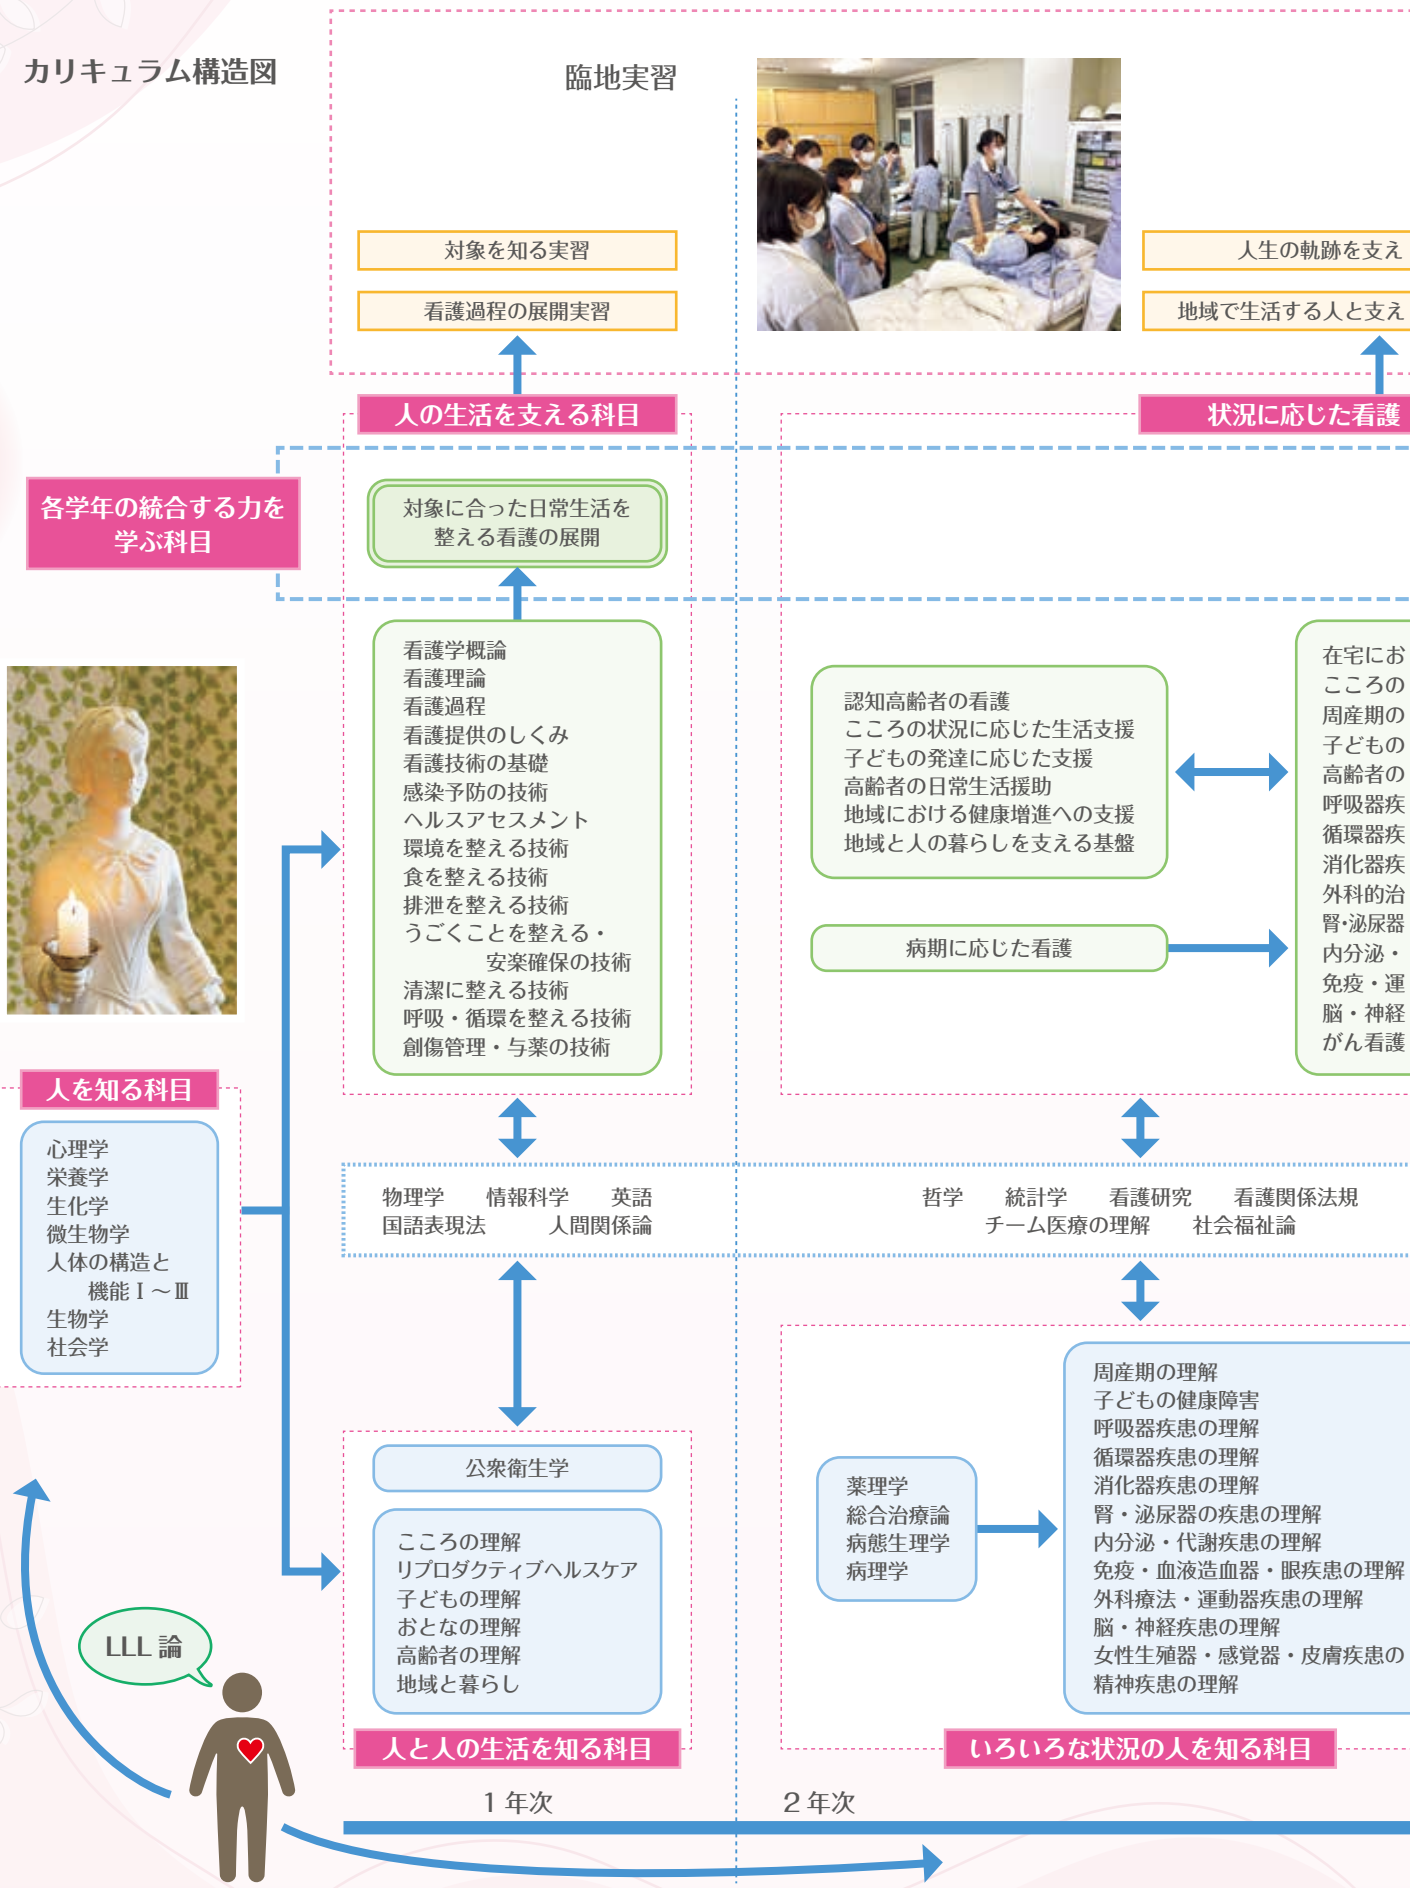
カリキュラム構造図

臨地実習

対象を知る実習

看護過程の展開実習

人生の軌跡を支え

地域で生活する人と支え

人の生活を支える科目

状況に応じた看護

各学年の統合する力を学ぶ科目

対象に合った日常生活を整える看護の展開

看護学概論
看護理論
看護過程
看護提供のしくみ
看護技術の基礎
感染予防の技術
ヘルスアセスメント
環境を整える技術
食を整える技術
排泄を整える技術
うごくことを整える・安楽確保の技術
清潔に整える技術
呼吸・循環を整える技術
創傷管理・与薬の技術

認知高齢者の看護
こころの状況に応じた生活支援
子どもの発達に応じた支援
高齢者の日常生活援助
地域における健康増進への支援
地域と人の暮らしを支える基盤

病期に応じた看護

在宅にお
こころの
周産期の
子どもの
高齢者の
呼吸器疾
循環器疾
消化器疾
外科的治
腎・泌尿器
内分泌・
免疫・運
脳・神経
がん看護

人を知る科目

心理学
栄養学
生化学
微生物学
人体の構造と機能Ⅰ～Ⅲ
生物学
社会学

物理学　情報科学　英語
国語表現法　人間関係論

哲学　統計学　看護研究　看護関係法規
チーム医療の理解　社会福祉論

公衆衛生学

こころの理解
リプロダクティブヘルスケア
子どもの理解
おとなの理解
高齢者の理解
地域と暮らし

薬理学
総合治療論
病態生理学
病理学

周産期の理解
子どもの健康障害
呼吸器疾患の理解
循環器疾患の理解
消化器疾患の理解
腎・泌尿器の疾患の理解
内分泌・代謝疾患の理解
免疫・血液造血器・眼疾患の理解
外科療法・運動器疾患の理解
脳・神経疾患の理解
女性生殖器・感覚器・皮膚疾患の
精神疾患の理解

LLL 論

人と人の生活を知る科目

いろいろな状況の人を知る科目

１年次

２年次